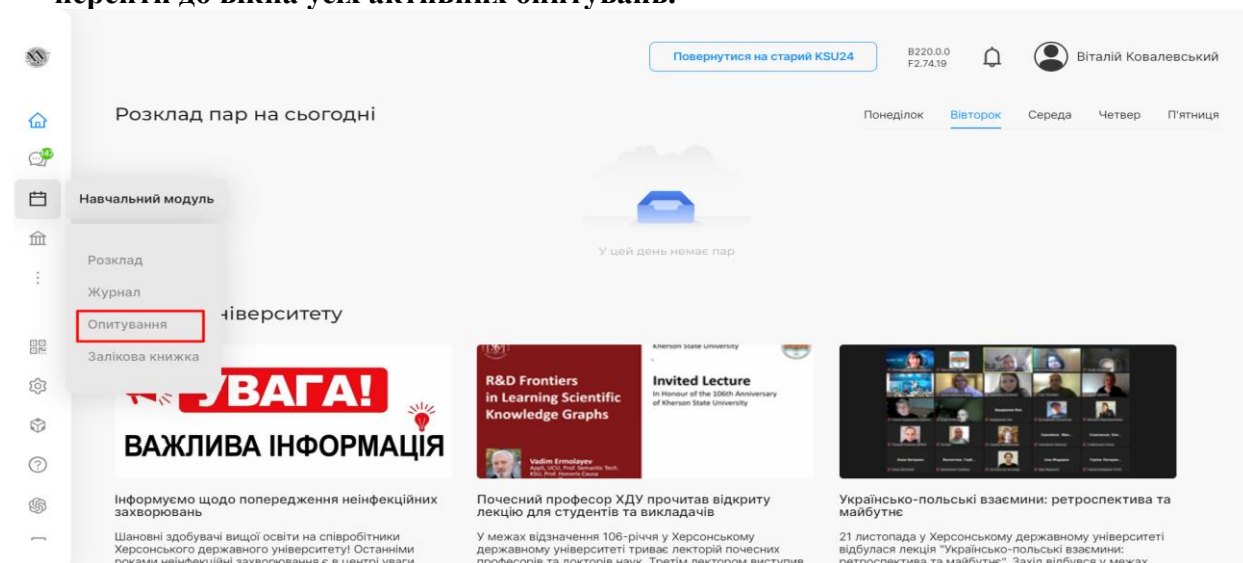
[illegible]

Повернутися на старий KSU24

B220.0.0
F2.74.19

Віталій Ковалевський

Розклад пар на сьогодні

Понеділок Вівторок Середа Четвер П'ятниця

Навчальний модуль

Розклад
Журнал
Опитування
Залікова книжка

У цей день немає пар

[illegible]іверситету

УВАГА!
ВАЖЛИВА ІНФОРМАЦІЯ

Інформуємо щодо попередження неінфекційних захворювань

Шановні здобувачі вищої освіти на співробітники Херсонського державного університету! Останніми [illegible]

Kherson State University
R&D Frontiers in Learning Scientific Knowledge Graphs
Invited Lecture
In Honour of the 106th Anniversary of Kherson State University
Vadim Ermolayev

Почесний професор ХДУ прочитав відкриту лекцію для студентів та викладачів

У межах відзначення 106-річчя у Херсонському державному університеті триває лекторій почесних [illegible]

Українсько-польські взаємини: ретроспектива та майбутнє

21 листопада у Херсонському державному університеті відбулася лекція "Українсько-польські взаємини: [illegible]